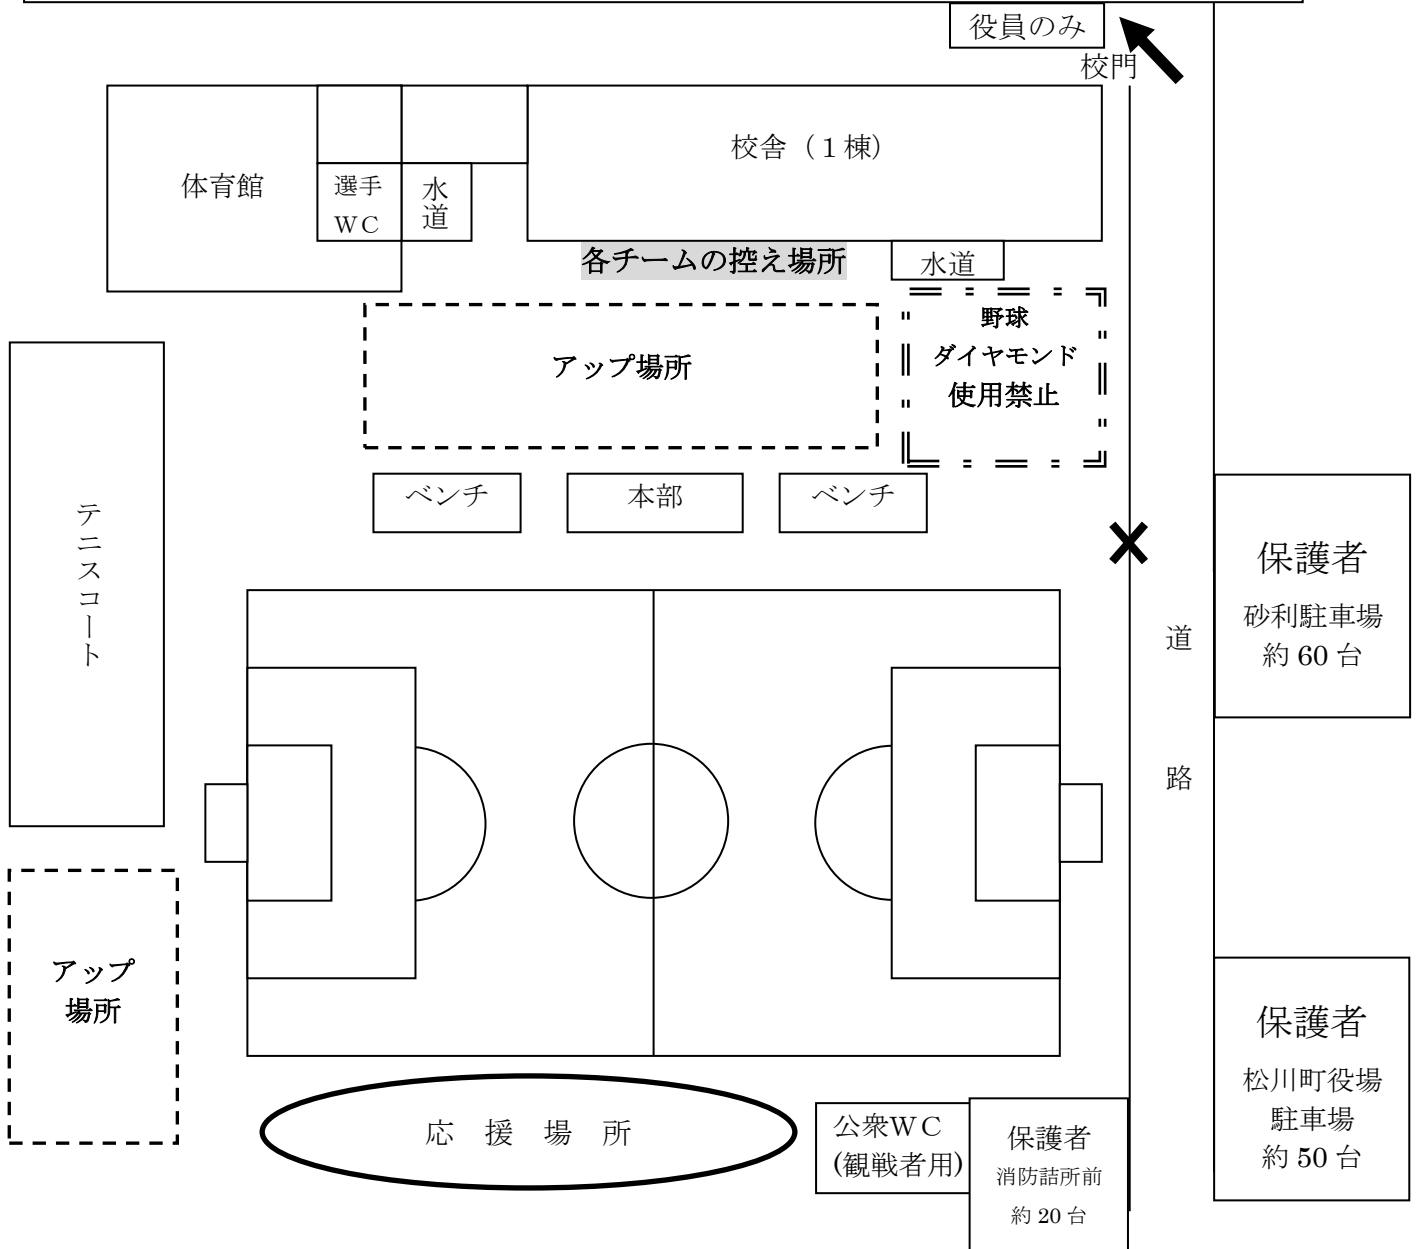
役員のみ
校門

体育館

選手
WC

水道

校舎（1棟）

各チームの控え場所

水道

アップ場所

野球
ダイヤモンド
使用禁止

ベンチ

本部

ベンチ

テニスコート

保護者
砂利駐車場
約60台

道

路

アップ
場所

保護者
松川町役場
駐車場
約50台

応 援 場 所

公衆WC
(観戦者用)

保護者
消防詰所前
約20台